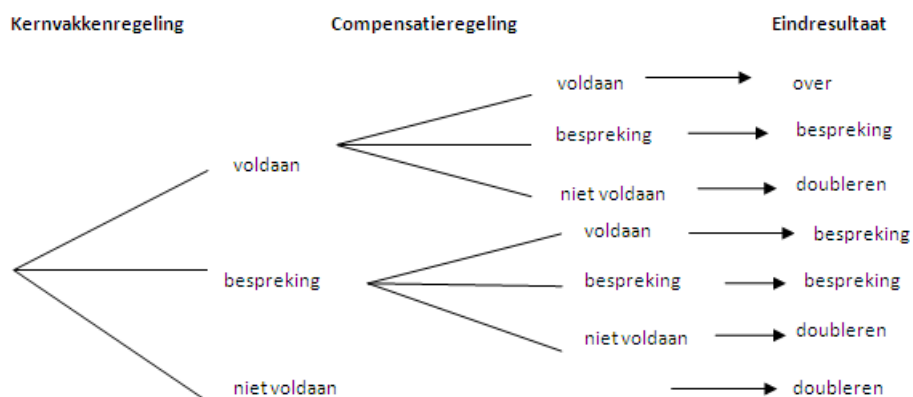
Kernvakkenregeling

Compensatieregeling

Eindresultaat

voldaan

voldaan → over

bespreking → bespreking

niet voldaan → doubleren

bespreking

voldaan → bespreking

bespreking → bespreking

niet voldaan → doubleren

niet voldaan → doubleren